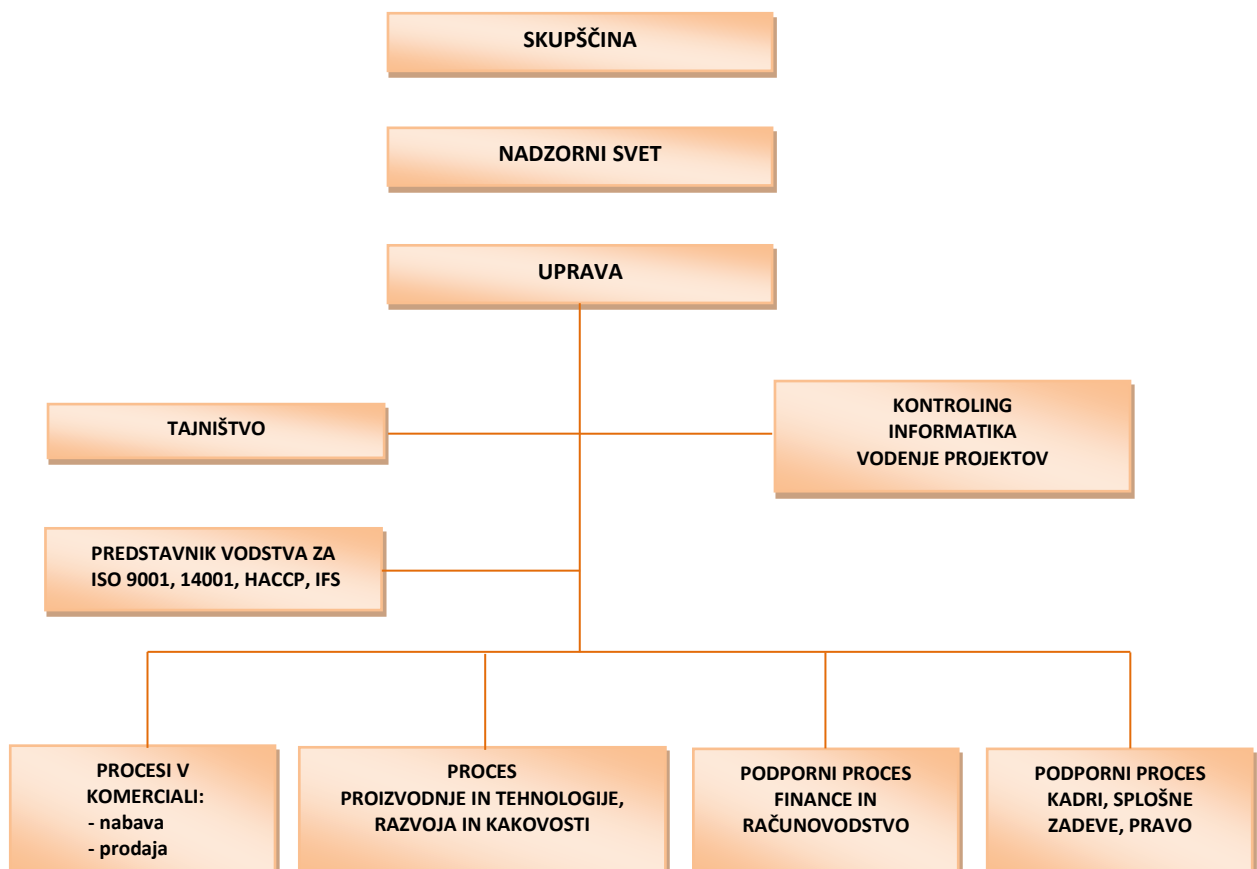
SKUPŠČINA

NADZORNI SVET

UPRAVA

TAJNIŠTVO

KONTROLING
INFORMATIKA
VODENJE PROJEKTOV

PREDSTAVNIK VODSTVA ZA
ISO 9001, 14001, HACCP, IFS

PROCESI V
KOMERCIALI:
- nabava
- prodaja

PROCES
PROIZVODNJE IN TEHNOLOGIJE,
RAZVOJA IN KAKOVOSTI

PODPORNI PROCES
FINANCE IN
RAČUNOVODSTVO

PODPORNI PROCES
KADRI, SPLOŠNE
ZADEVE, PRAVO